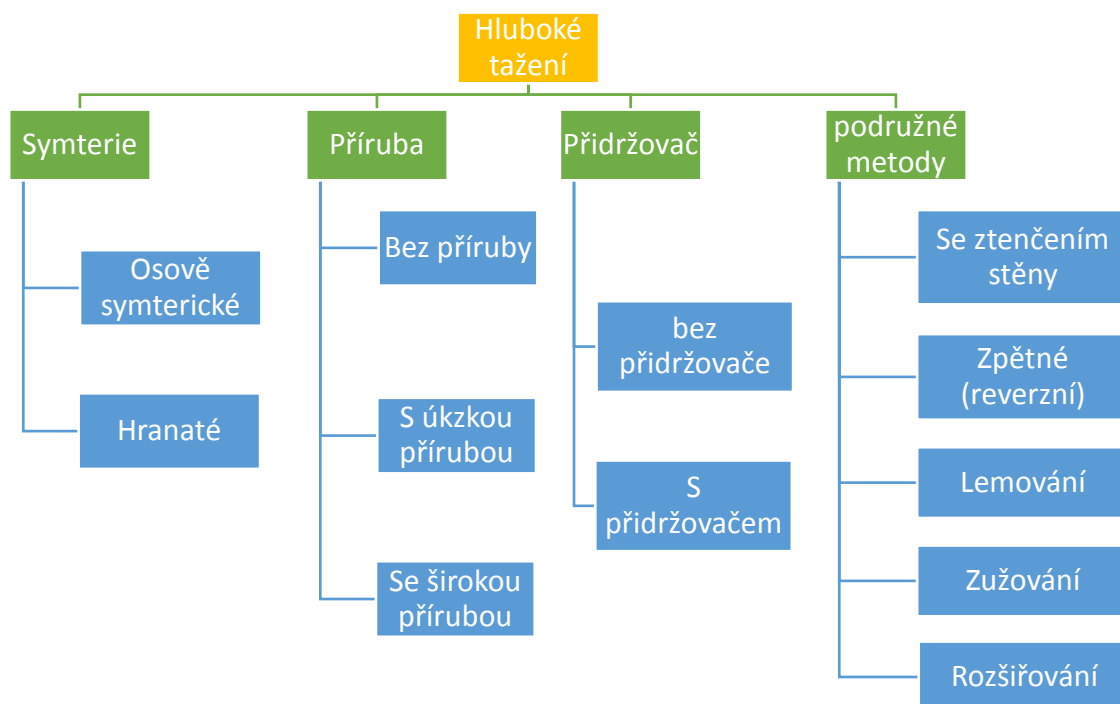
Hluboké tažení

Symterie

Osově symterické

Hranaté

Příruba

Bez příruby

S úkzkou přírubou

Se širokou přírubou

Přidržovač

bez přidržovače

S přidržovačem

podružné metody

Se ztenčením stěny

Zpětné (reverzní)

Lemování

Zužování

Rozšiřování